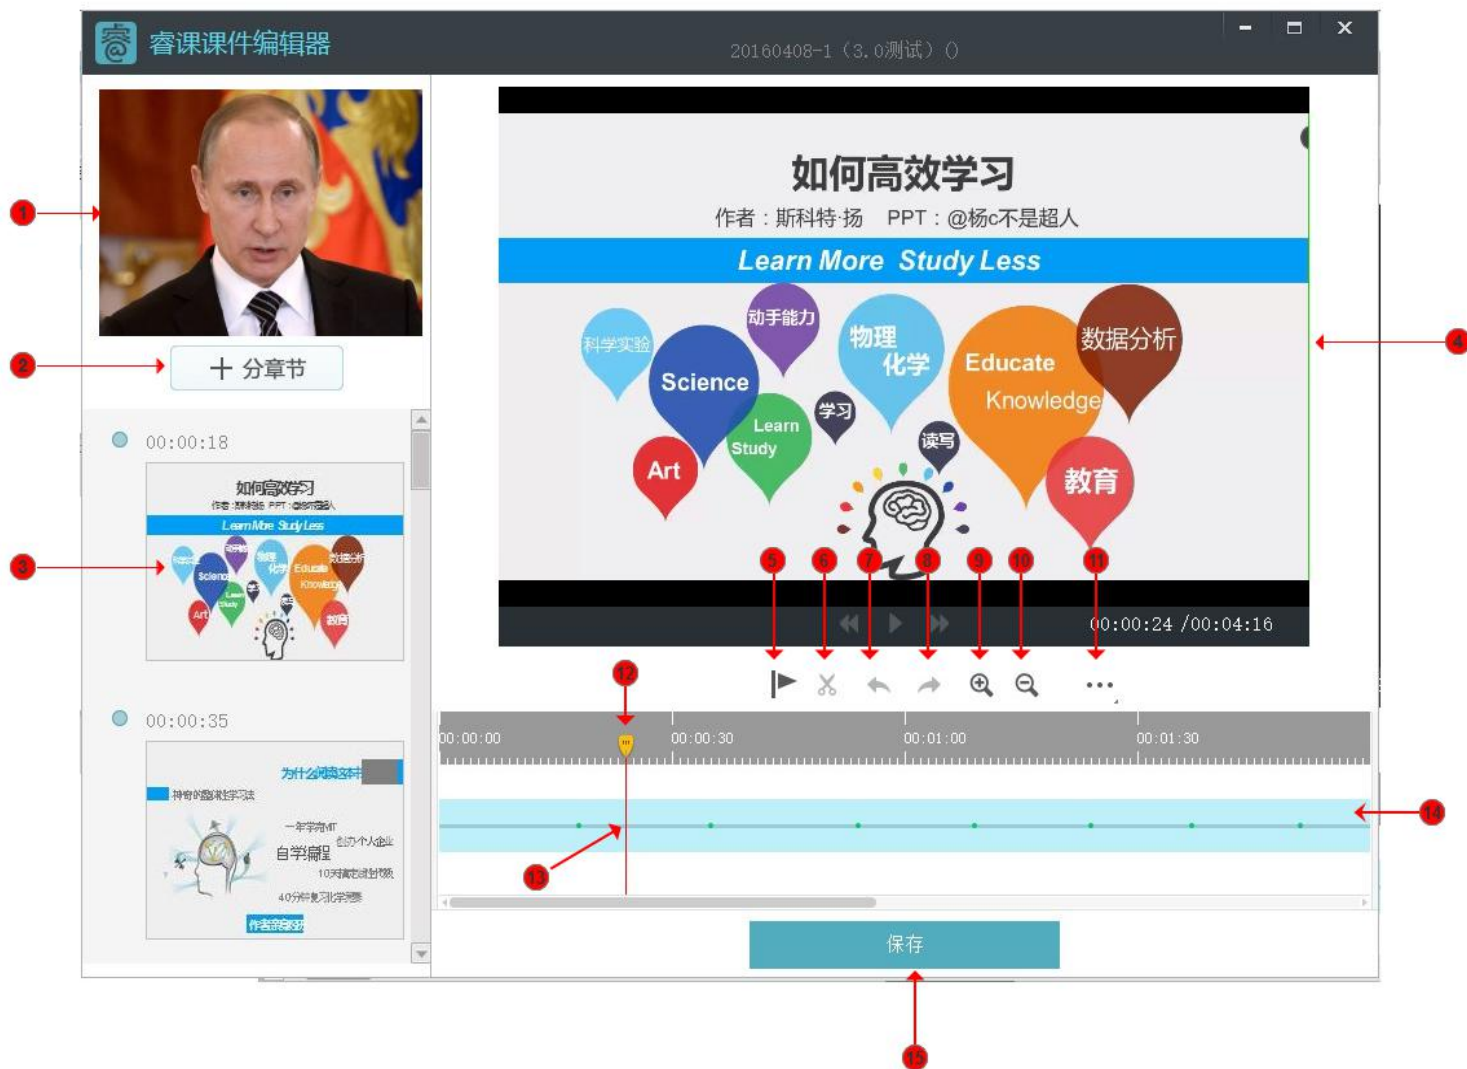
睿课课件编辑器

20160408-1（3.0测试）()

1

2

＋ 分章节

00:00:18

如何高效学习

作者：斯科特·扬 PPT：@杨c不是超人

Learn More Study Less

3

00:00:35

为什么阅读这本书

一年学完MIT

自学编程

40分钟复习化学

如何高效学习

作者：斯科特·扬　PPT：@杨c不是超人

Learn More Study Less

科学实验

动手能力

物理 化学

数据分析

Science

Educate Knowledge

学习

Learn Study

读写

Art

教育

4

5 6 7 8 9 10 11

00:00:24 /00:04:16

12

00:00:00

00:00:30

00:01:00

00:01:30

13

14

保存

15